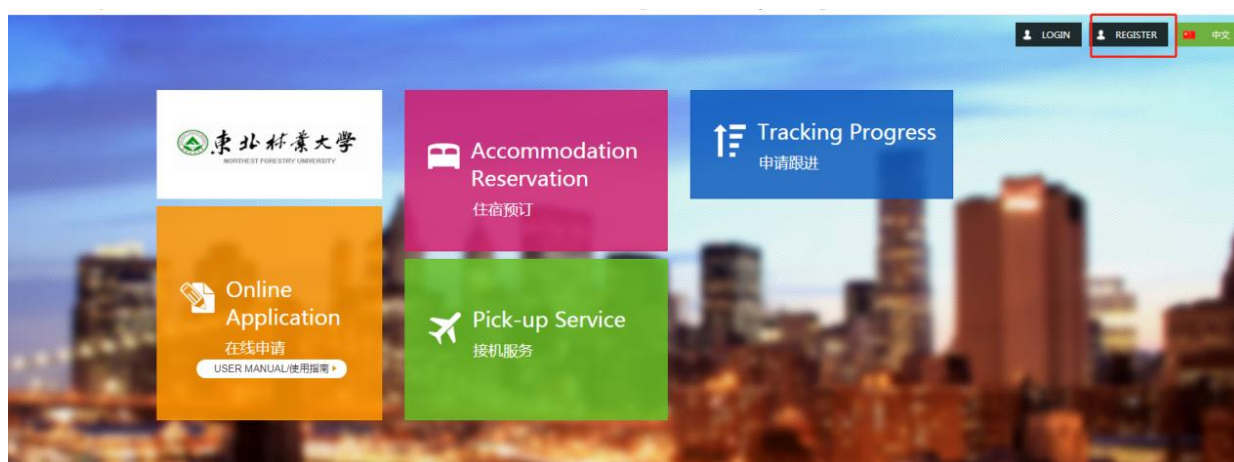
LOGIN
REGISTER
中文

東北林業大學
NORTHEST FORESTRY UNIVERSITY

Accommodation Reservation
住宿预订

Tracking Progress
申请跟进

Online Application
在线申请
USER MANUAL/使用指南

Pick-up Service
接机服务